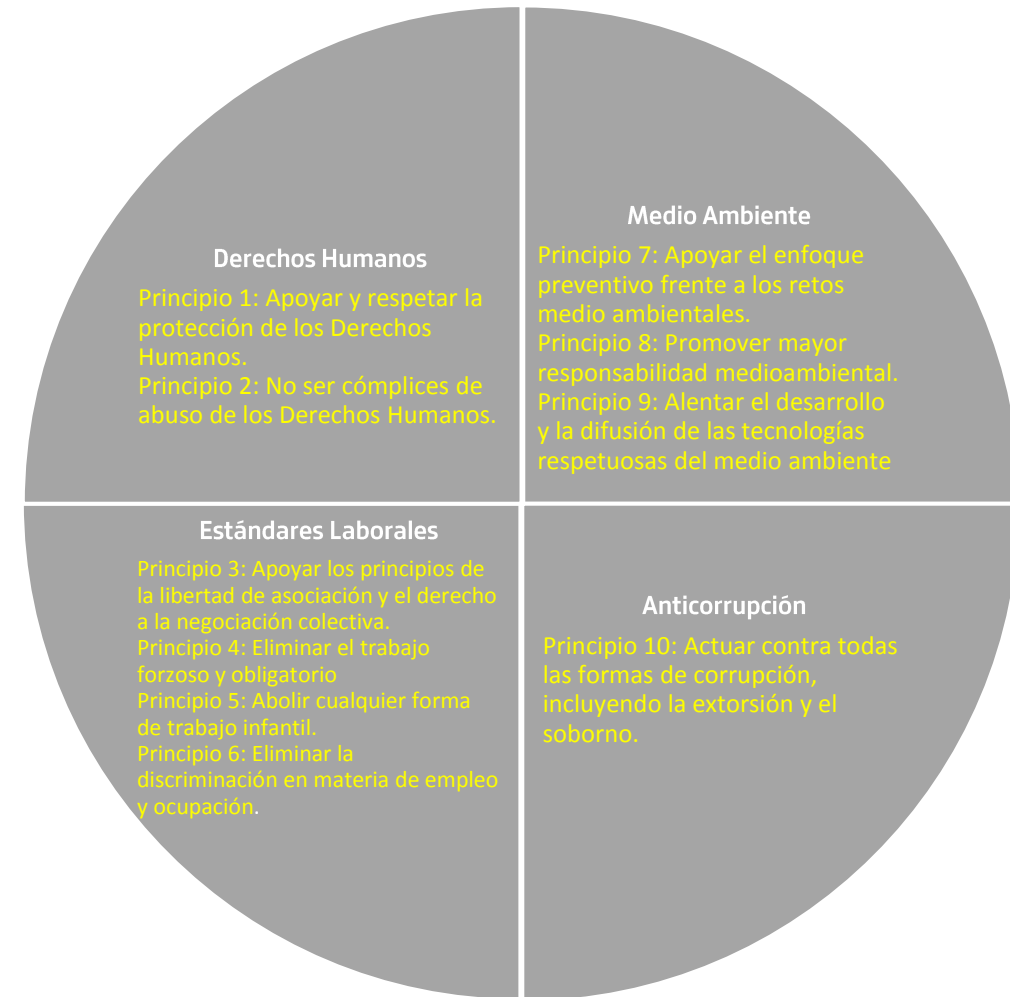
Derechos Humanos

Principio 1: Apoyar y respetar la protección de los Derechos Humanos.
Principio 2: No ser cómplices de abuso de los Derechos Humanos.

Medio Ambiente

Principio 7: Apoyar el enfoque preventivo frente a los retos medio ambientales.
Principio 8: Promover mayor responsabilidad medioambiental.
Principio 9: Alentar el desarrollo y la difusión de las tecnologías respetuosas del medio ambiente

Estándares Laborales

Principio 3: Apoyar los principios de la libertad de asociación y el derecho a la negociación colectiva.
Principio 4: Eliminar el trabajo forzoso y obligatorio
Principio 5: Abolir cualquier forma de trabajo infantil.
Principio 6: Eliminar la discriminación en materia de empleo y ocupación.

Anticorrupción

Principio 10: Actuar contra todas las formas de corrupción, incluyendo la extorsión y el soborno.